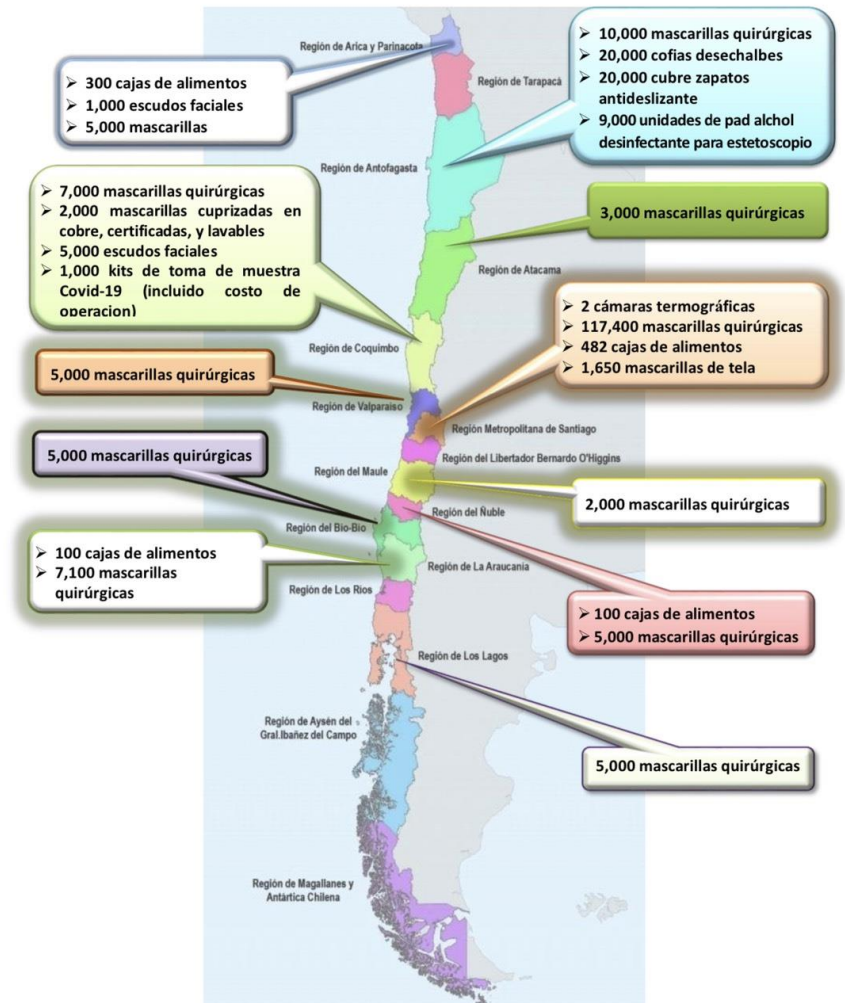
Región de Arica y Parinacota

➢ 300 cajas de alimentos
➢ 1,000 escudos faciales
➢ 5,000 mascarillas

➢ 10,000 mascarillas quirúrgicas
➢ 20,000 cofias desechalbes
➢ 20,000 cubre zapatos antideslizante
➢ 9,000 unidades de pad alchol desinfectante para estetoscopio

Región de Tarapacá

Región de Antofagasta

➢ 7,000 mascarillas quirúrgicas
➢ 2,000 mascarillas cuprizadas en cobre, certificadas, y lavables
➢ 5,000 escudos faciales
➢ 1,000 kits de toma de muestra Covid-19 (incluido costo de operacion)

3,000 mascarillas quirúrgicas

Región de Atacama

➢ 2 cámaras termográficas
➢ 117,400 mascarillas quirúrgicas
➢ 482 cajas de alimentos
➢ 1,650 mascarillas de tela

Región de Coquimbo

5,000 mascarillas quirúrgicas

Región de Valparaíso

Región Metropolitana de Santiago

5,000 mascarillas quirúrgicas

Región del Libertador Bernardo O'Higgins

Región del Maule

2,000 mascarillas quirúrgicas

Región del Bío-Bío

Región del Ñuble

➢ 100 cajas de alimentos
➢ 7,100 mascarillas quirúrgicas

Región de La Araucanía

Región de Los Ríos

➢ 100 cajas de alimentos
➢ 5,000 mascarillas quirúrgicas

Región de Los Lagos

Región de Aysén del Gral.Ibañez del Campo

5,000 mascarillas quirúrgicas

Región de Magallanes y Antártica Chilena